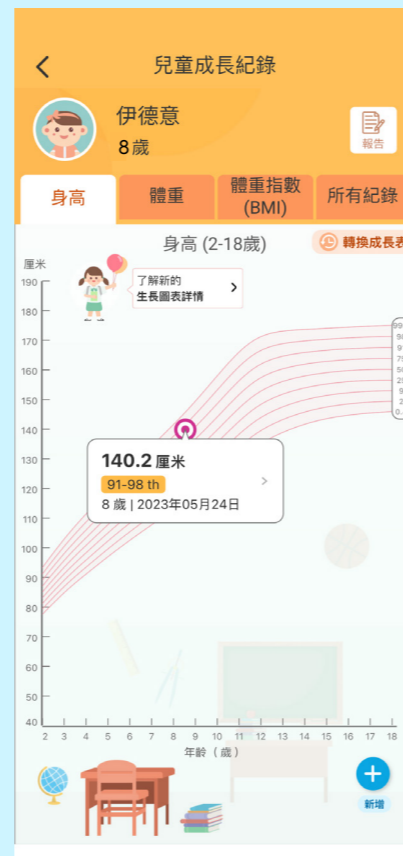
兒童成長紀錄

伊德意
8歲

報告

身高
體重
體重指數 (BMI)
所有紀錄

身高 (2-18歲)
轉換成長表

厘米

了解新的 生長圖表詳情

190
180
170
160
150
140
130
120
110
100
90
80
70
60
50
40

140.2 厘米
91-98 th
8 歲 | 2023年05月24日

2 3 4 5 6 7 8 9 10 11 12 13 14 15 16 17 18
年齡（歲）

新增